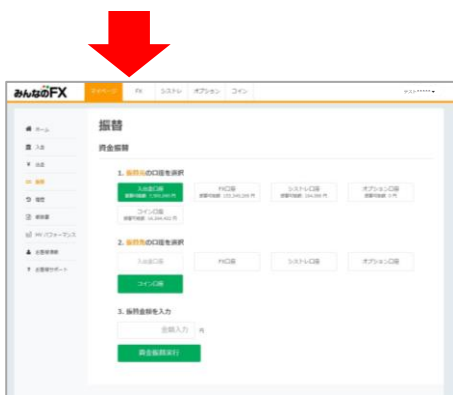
みんなのFX
マイページ　FX　シストレ　オプション　コイン
テスト******

ホーム
入金
出金
振替
報告
資料室
MYパフォーマンス
お客様情報
お客様サポート

振替
資金振替
1. 振替元の口座を選択
入出金口座
振替可能額 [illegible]円
FX口座
振替可能額 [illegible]円
シストレ口座
振替可能額 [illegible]円
オプション口座
振替可能額 0円
コイン口座
振替可能額 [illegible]円
2. 振替先の口座を選択
入出金口座
FX口座
シストレ口座
オプション口座
コイン口座
3. 振替金額を入力
金額入力 円
資金振替実行